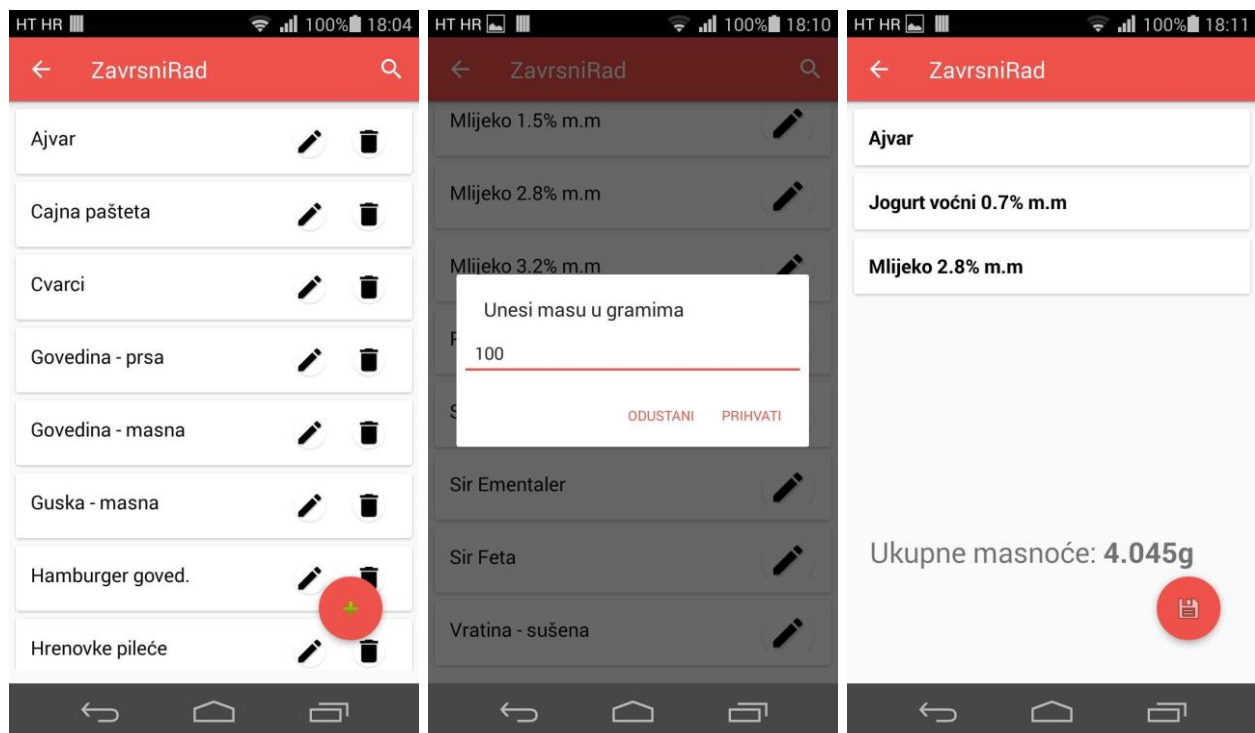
HT HR 100% 18:04

ZavrsniRad

Ajvar

Cajna pašteta

Cvarci

Govedina - prsa

Govedina - masna

Guska - masna

Hamburger goved.

Hrenovke pileće

HT HR 100% 18:10

ZavrsniRad

Mlijeko 1.5% m.m

Mlijeko 2.8% m.m

Mlijeko 3.2% m.m

Unesi masu u gramima

100

ODUSTANI PRIHVATI

Sir Ementaler

Sir Feta

Vratina - sušena

HT HR 100% 18:11

ZavrsniRad

Ajvar

Jogurt voćni 0.7% m.m

Mlijeko 2.8% m.m

Ukupne masnoće: 4.045g